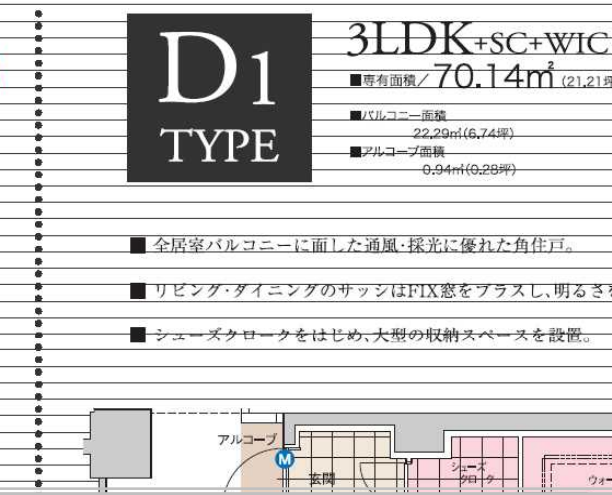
D1
TYPE

3LDK+SC+WIC

■専有面積／70.14m²(21.21坪

■バルコニー面積
22.29㎡(6.74坪)
■アルコーブ面積
0.94㎡(0.28坪)

■ 全居室バルコニーに面した通風・採光に優れた角住戸。

■ リビング・ダイニングのサッシはFIX窓をプラスし、明るさを

■ シューズクロークをはじめ、大型の収納スペースを設置。

アルコーブ
M
玄関
シューズクローク
ウォ